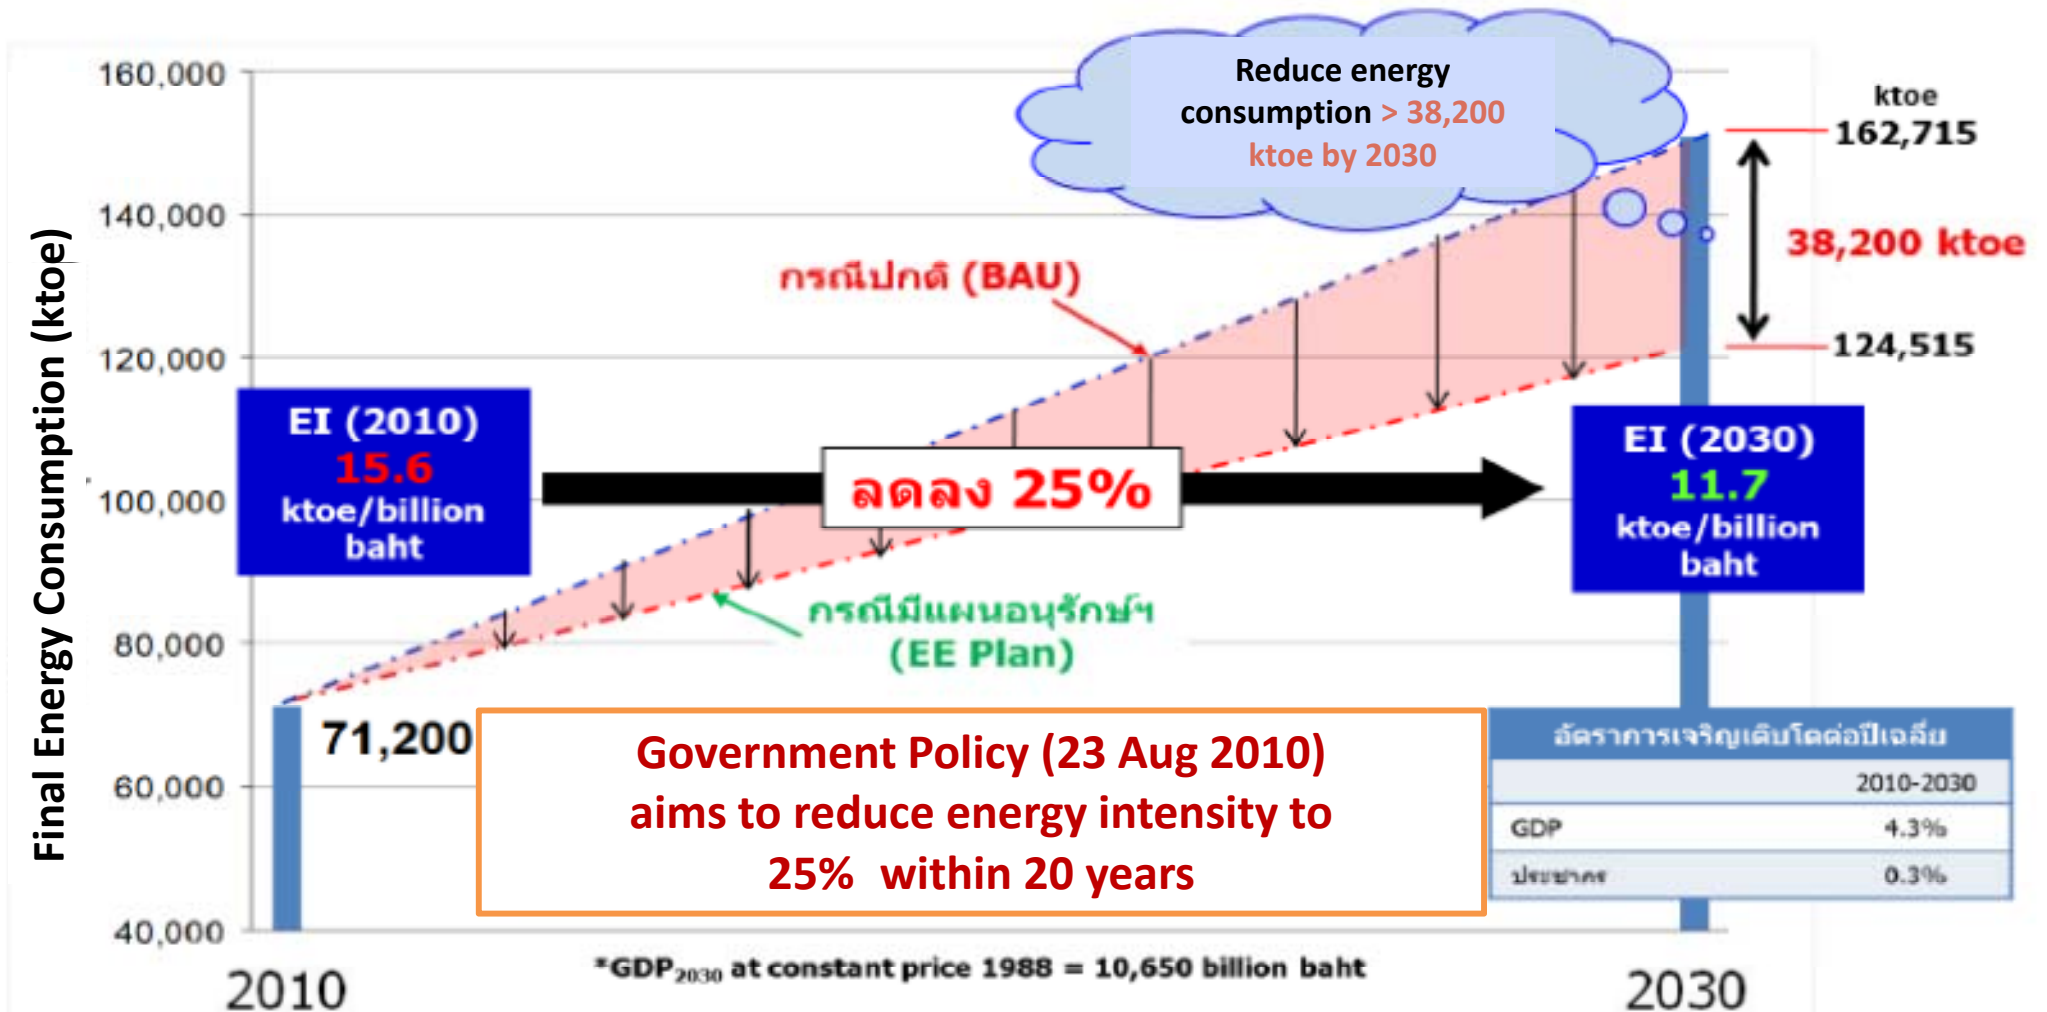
Reduce energy consumption > 38,200 ktoe by 2030

ktoe
162,715
38,200 ktoe
124,515

160,000
140,000
120,000
100,000
80,000
60,000
40,000

Final Energy Consumption (ktoe)

กรณีปกติ (BAU)

EI (2010)
15.6
ktoe/billion baht

ลดลง 25%

EI (2030)
11.7
ktoe/billion baht

กรณีมีแผนอนุรักษ์ฯ
(EE Plan)

71,200

Government Policy (23 Aug 2010) aims to reduce energy intensity to 25% within 20 years

| อัตราการเจริญเติบโตต่อปีเฉลี่ย | |
|---|---|
| | 2010-2030 |
| GDP | 4.3% |
| ประชากร | 0.3% |

2010
*GDP$_{2030}$ at constant price 1988 = 10,650 billion baht
2030